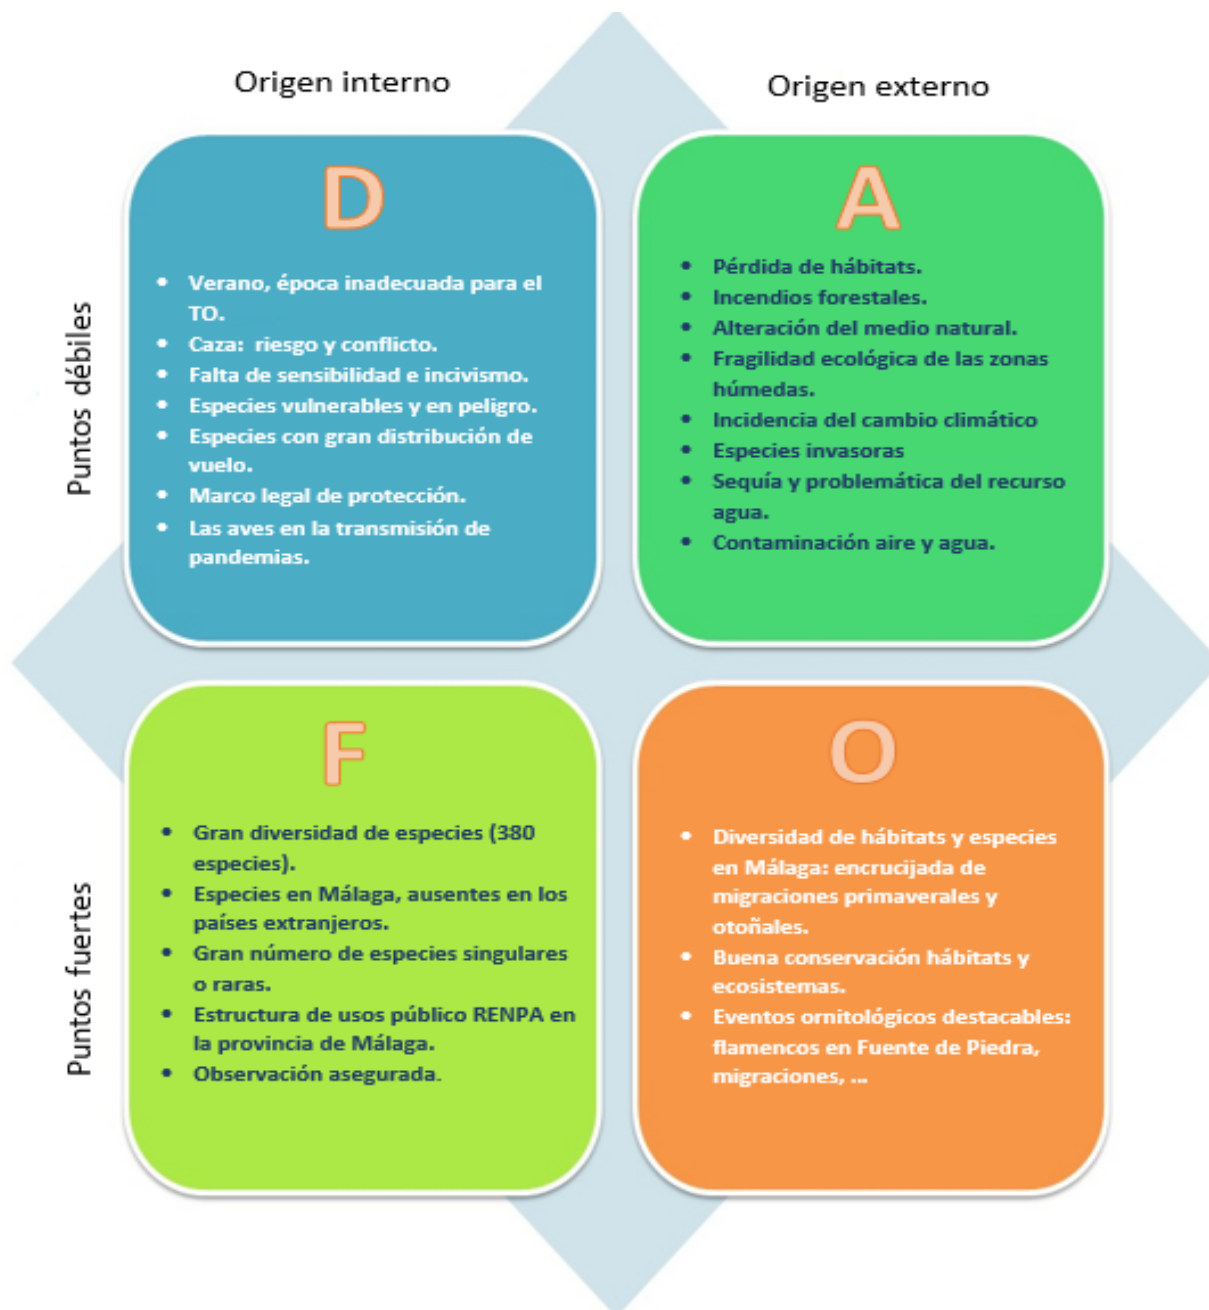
Origen interno

Origen externo

Puntos débiles

D

- Verano, época inadecuada para el TO.
- Caza: riesgo y conflicto.
- Falta de sensibilidad e incivismo.
- Especies vulnerables y en peligro.
- Especies con gran distribución de vuelo.
- Marco legal de protección.
- Las aves en la transmisión de pandemias.

A

- Pérdida de hábitats.
- Incendios forestales.
- Alteración del medio natural.
- Fragilidad ecológica de las zonas húmedas.
- Incidencia del cambio climático
- Especies invasoras
- Sequía y problemática del recurso agua.
- Contaminación aire y agua.

Puntos fuertes

F

- Gran diversidad de especies (380 especies).
- Especies en Málaga, ausentes en los países extranjeros.
- Gran número de especies singulares o raras.
- Estructura de usos público RENPA en la provincia de Málaga.
- Observación asegurada.

O

- Diversidad de hábitats y especies en Málaga: encrucijada de migraciones primaverales y otoñales.
- Buena conservación hábitats y ecosistemas.
- Eventos ornitológicos destacables: flamencos en Fuente de Piedra, migraciones, ...